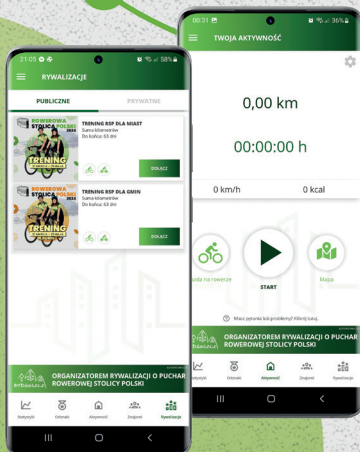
21:05 58%

RYWALIZACJE

PUBLICZNE

PRYWATNE

ROWEROWA STOLICA POLSKI 2024

TRENING

TRENING RSP DLA MIAST

Suma kilometrów

Do końca: 63 dni

DOŁĄCZ

ROWEROWA STOLICA POLSKI 2024

TRENING

TRENING RSP DLA GMIN

Suma kilometrów

Do końca: 63 dni

DOŁĄCZ

ORGANIZATOREM RYWALIZACJI O PUCHAR ROWEROWEJ STOLICY POLSKI

Statystyki

Odznaki

Aktywności

Znajomi

Rywalizacje

00:31 36%

TWOJA AKTYWNOŚĆ

0,00 km

00:00:00 h

0 km/h

0 kcal

Jazda na rowerze

START

Mapa

Masz pytania lub problemy? Kliknij tutaj.

ORGANIZATOREM RYWALIZACJI O PUCHAR ROWEROWEJ STOLICY POLSKI

Statystyki

Odznaki

Aktywności

Znajomi

Rywalizacje